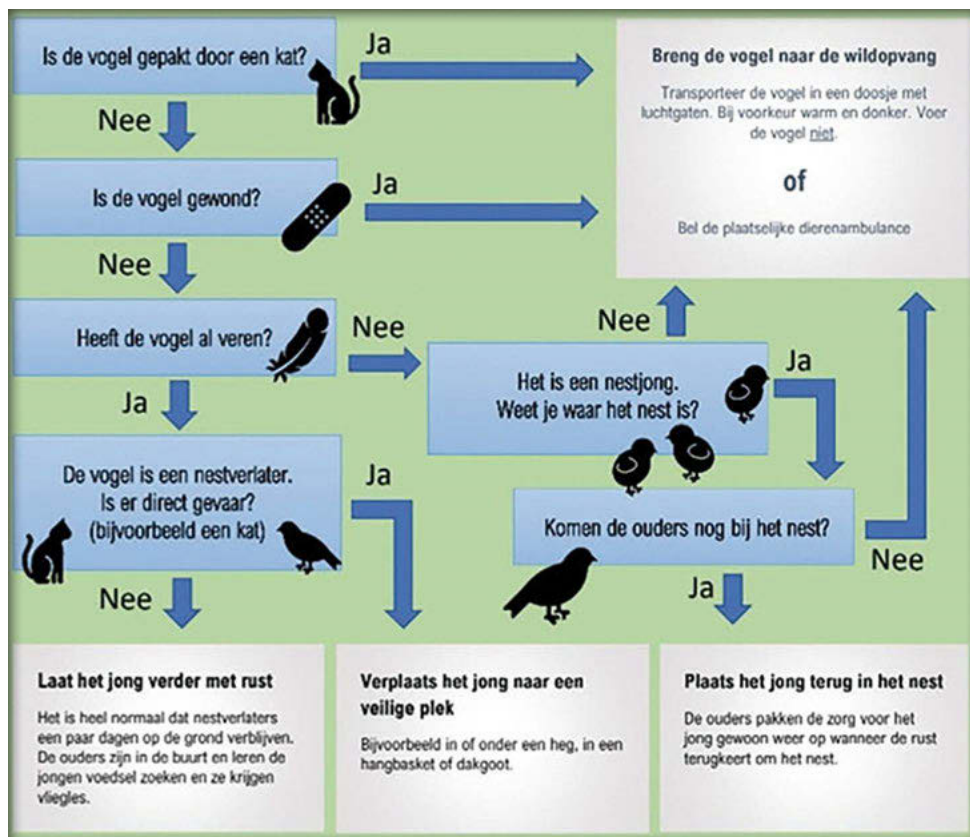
Is de vogel gepakt door een kat?

Ja

Breng de vogel naar de wildopvang

Transporteer de vogel in een doosje met luchtgaten. Bij voorkeur warm en donker. Voer de vogel niet.

of

Bel de plaatselijke dierenambulance

Nee

Is de vogel gewond?

Ja

Nee

Heeft de vogel al veren?

Nee

Nee

Het is een nestjong. Weet je waar het nest is?

Ja

Ja

De vogel is een nestverlater. Is er direct gevaar? (bijvoorbeeld een kat)

Ja

Komen de ouders nog bij het nest?

Nee

Nee

Ja

Laat het jong verder met rust

Het is heel normaal dat nestverlaters een paar dagen op de grond verblijven. De ouders zijn in de buurt en leren de jongen voedsel zoeken en ze krijgen vliegles.

Verplaats het jong naar een veilige plek

Bijvoorbeeld in of onder een heg, in een hangbasket of dakgoot.

Plaats het jong terug in het nest

De ouders pakken de zorg voor het jong gewoon weer op wanneer de rust terugkeert om het nest.